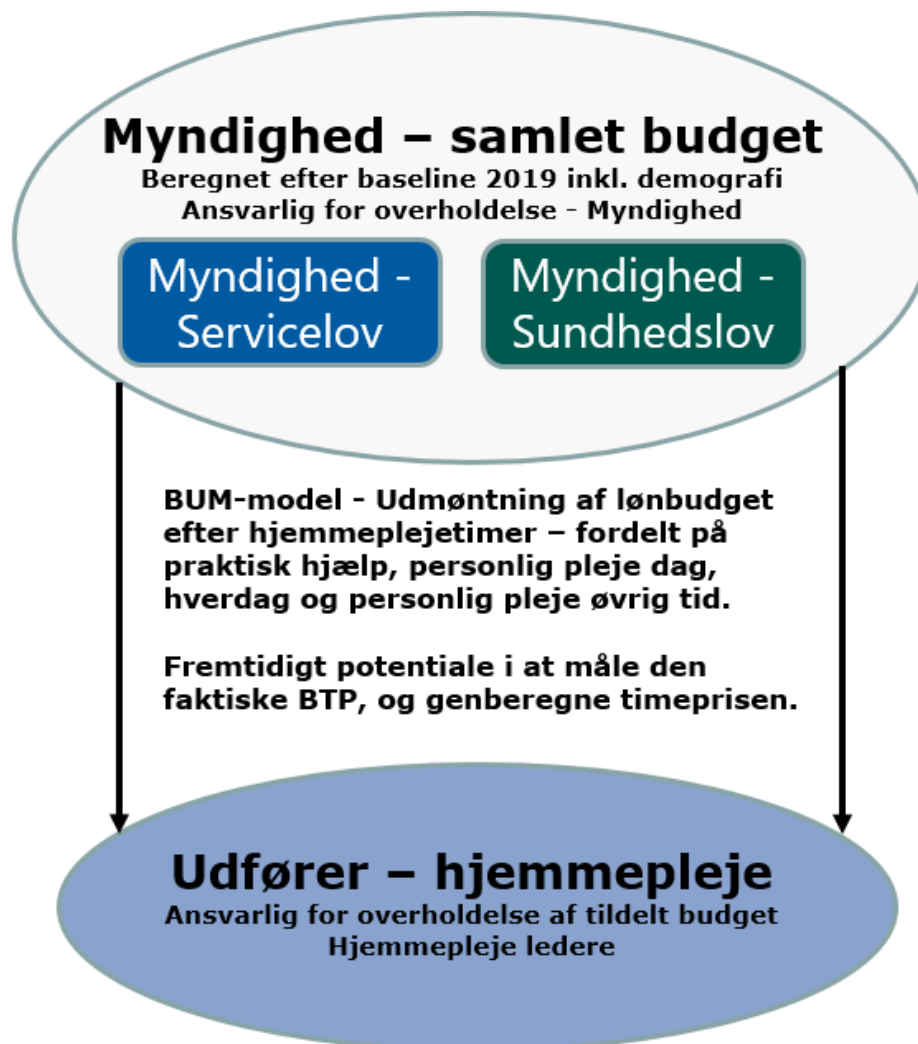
Myndighed – samlet budget
Beregnet efter baseline 2019 inkl. demografi
Ansvarlig for overholdelse - Myndighed

Myndighed - Servicelov

Myndighed - Sundhedslov

BUM-model - Udmøntning af lønbudget efter hjemmeplejetimer – fordelt på praktisk hjælp, personlig pleje dag, hverdag og personlig pleje øvrig tid.

Fremtidigt potentiale i at måle den faktiske BTP, og genberegne timeprisen.

Udfører – hjemmepleje
Ansvarlig for overholdelse af tildelt budget
Hjemmepleje ledere